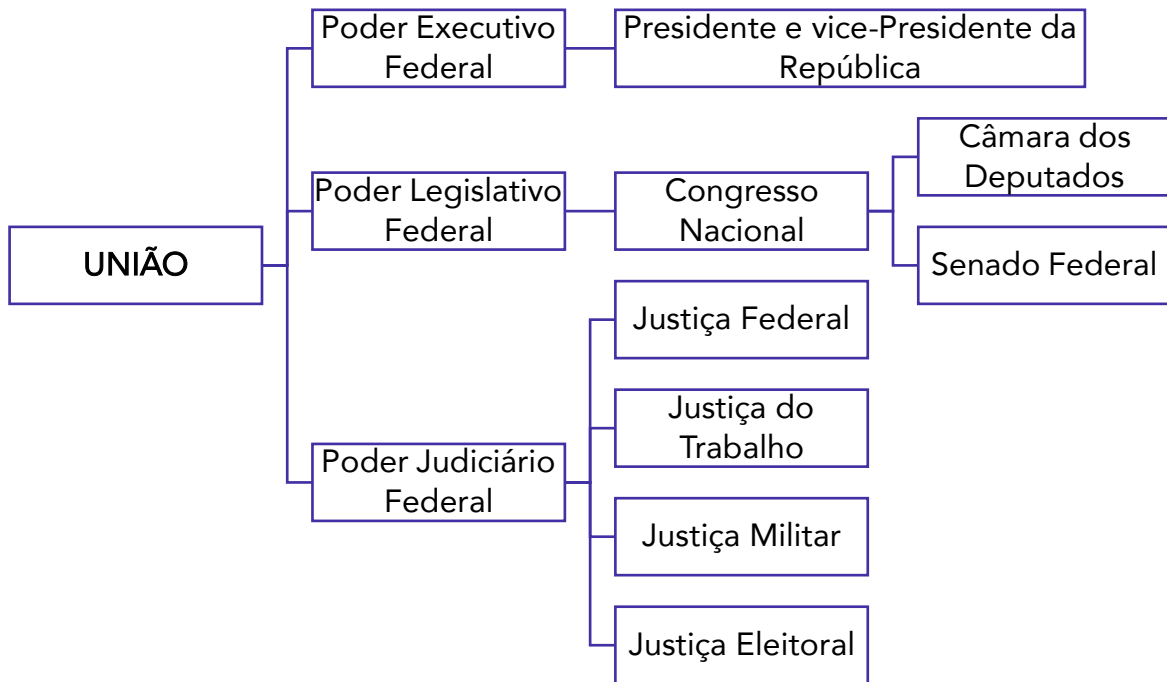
UNIÃO

Poder Executivo Federal

Presidente e vice-Presidente da República

Poder Legislativo Federal

Congresso Nacional

Câmara dos Deputados

Senado Federal

Poder Judiciário Federal

Justiça Federal

Justiça do Trabalho

Justiça Militar

Justiça Eleitoral